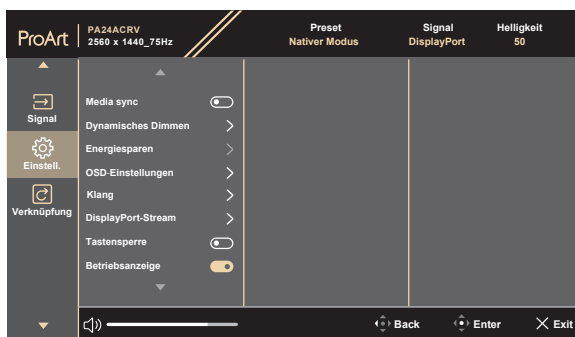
ProArt | PA24ACRV 2560 x 1440_75Hz

Preset
Nativer Modus

Signal
DisplayPort

Helligkeit
50

Signal

Einstell.

Verknüpfung

Media sync

Dynamisches Dimmen

Energiesparen

OSD-Einstellungen

Klang

DisplayPort-Stream

Tastensperre

Betriebsanzeige

Back

Enter

Exit